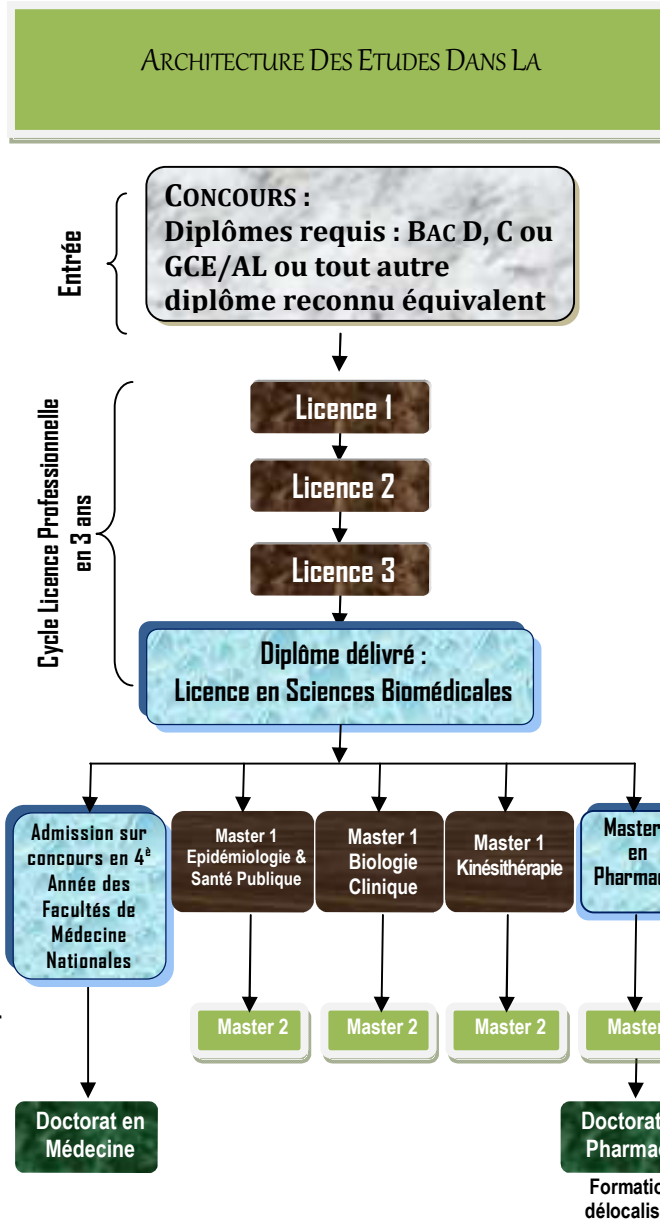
ARCHITECTURE DES ETUDES DANS LA

Entrée

CONCOURS :
Diplômes requis : BAC D, C ou GCE/AL ou tout autre diplôme reconnu équivalent

Cycle Licence Professionnelle en 3 ans

Licence 1

Licence 2

Licence 3

Diplôme délivré :
Licence en Sciences Biomédicales

Admission sur concours en 4$^{è}$ Année des Facultés de Médecine Nationales

Master 1 Epidémiologie & Santé Publique

Master 1 Biologie Clinique

Master 1 Kinésithérapie

Master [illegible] en Pharma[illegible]

Master 2

Master 2

Master 2

Master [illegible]

Doctorat en Médecine

Doctorat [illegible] Pharma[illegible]

Formatio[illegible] délocalis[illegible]